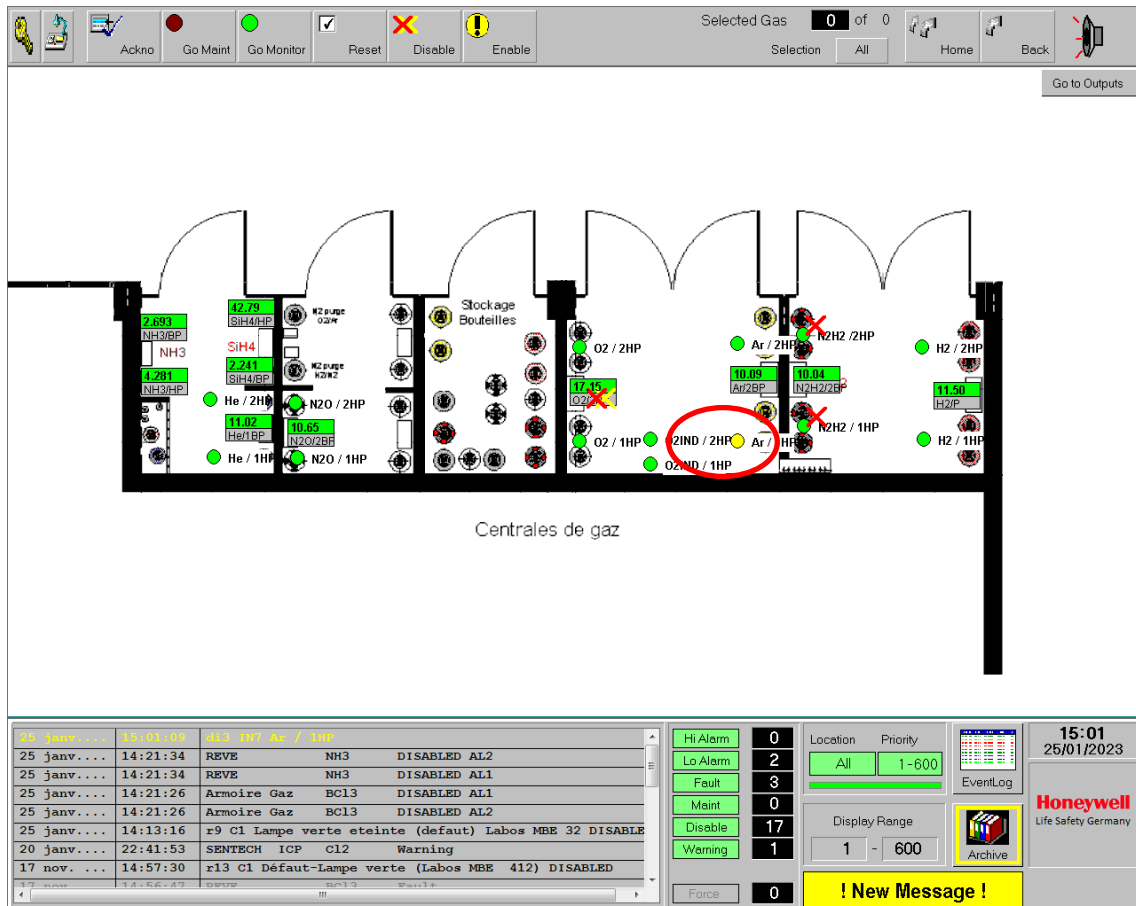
Ackno | Go Maint | Go Monitor | Reset | Disable | Enable

Selected Gas 0 of 0
Selection All

Home | Back

Go to Outputs

2.693
NH3/BP
NH3
4.281
NH3/HP
42.79
SiH4/HP
SiH4
2.241
SiH4/BP
He / 2HP
11.02
He/1BP
He / 1HP
N2 purge O2/Ar
N2 purge H2/N2
N2O / 2HP
10.65
N2O/2BP
N2O / 1HP
Stockage Bouteilles
O2 / 2HP
17.15
O2/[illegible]
O2 / 1HP
O2IND / 2HP
O2IND / 1HP
Ar / 2HP
10.09
Ar/2BP
Ar / 1HP
N2H2 /2HP
10.04
N2H2/2BP
N2H2 / 1HP
H2 / 2HP
11.50
H2/P
H2 / 1HP

Centrales de gaz

| | | | | | |
|---|---|---|---|---|---|
| 25 janv.... | 15:01:09 | di3 IN7 Ar / 1HP | | | |
| 25 janv.... | 14:21:34 | REVE | NH3 | DISABLED AL2 | |
| 25 janv.... | 14:21:34 | REVE | NH3 | DISABLED AL1 | |
| 25 janv.... | 14:21:26 | Armoire Gaz | BCl3 | DISABLED AL1 | |
| 25 janv.... | 14:21:26 | Armoire Gaz | BCl3 | DISABLED AL2 | |
| 25 janv.... | 14:13:16 | r9 C1 Lampe verte eteinte (defaut) Labos MBE 32 DISABLE | | | |
| 20 janv.... | 22:41:53 | SENTECH ICP | Cl2 | Warning | |
| 17 nov. ... | 14:57:30 | r13 C1 Défaut-Lampe verte (Labos MBE 412) DISABLED | | | |
| 17 nov. ... | 14:56:47 | REVE | BCl3 | Fault | |

Hi Alarm 0
Lo Alarm 2
Fault 3
Maint 0
Disable 17
Warning 1
Force 0

Location Priority
All 1-600
EventLog
Display Range
1 - 600
Archive
! New Message !

15:01
25/01/2023
Honeywell
Life Safety Germany